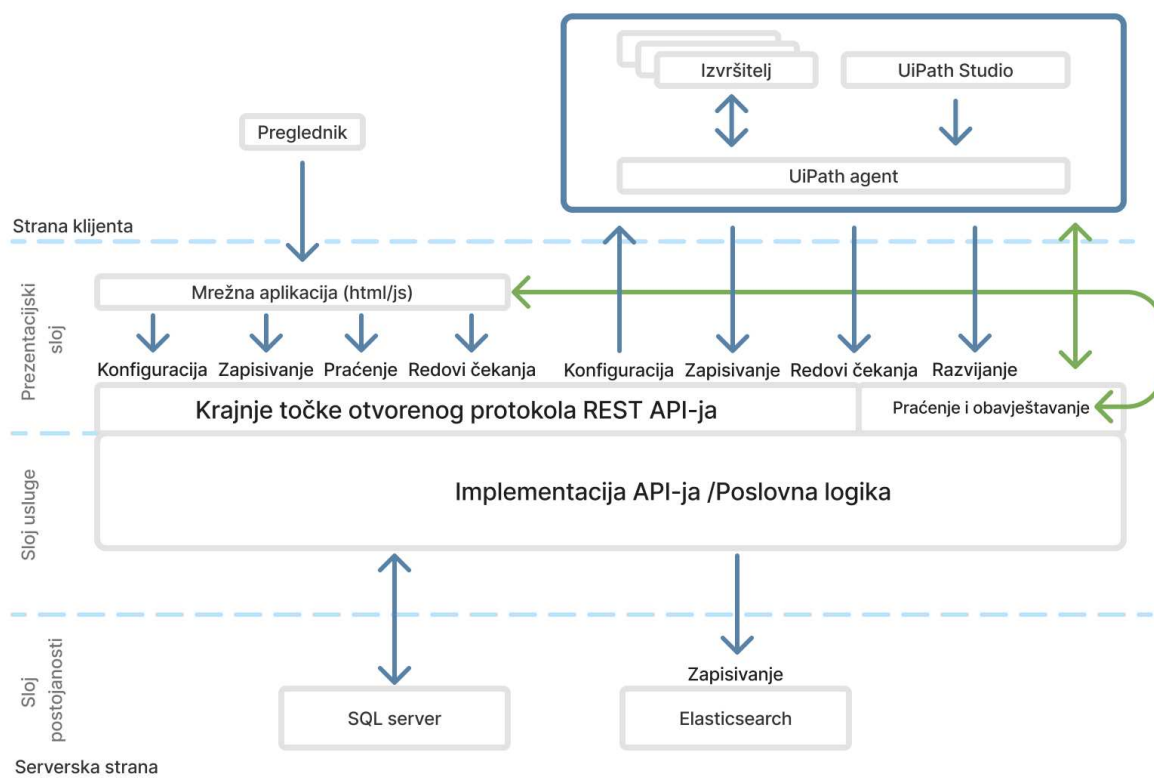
Izvršitelj
UiPath Studio
UiPath agent
Preglednik
Strana klijenta
Prezentacijski sloj
Mrežna aplikacija (html/js)
Konfiguracija Zapisivanje Praćenje Redovi čekanja
Konfiguracija Zapisivanje Redovi čekanja Razvijanje
Krajnje točke otvorenog protokola REST API-ja
Praćenje i obavještavanje
Sloj usluge
Implementacija API-ja /Poslovna logika
Sloj postojanosti
Zapisivanje
SQL server
Elasticsearch
Serverska strana